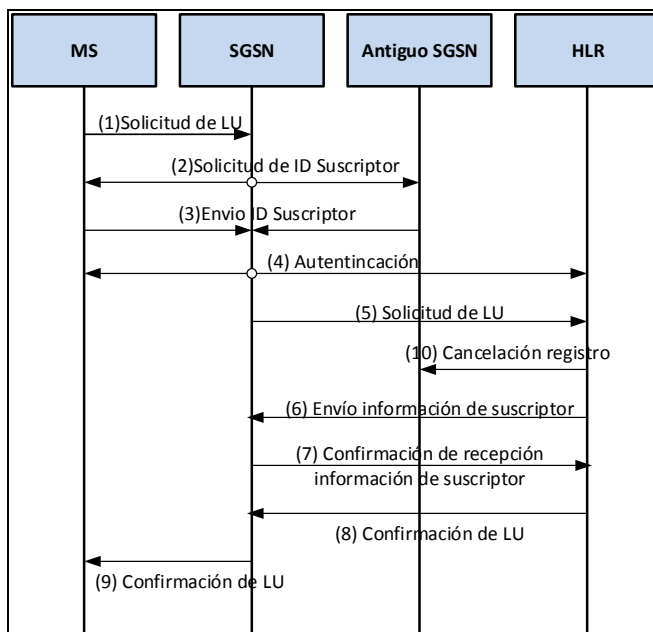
MS

SGSN

Antiguo SGSN

HLR

(1)Solicitud de LU

(2)Solicitud de ID Suscriptor

(3)Envio ID Suscriptor

(4) Autentincación

(5) Solicitud de LU

(10) Cancelación registro

(6) Envío información de suscriptor

(7) Confirmación de recepción información de suscriptor

(8) Confirmación de LU

(9) Confirmación de LU